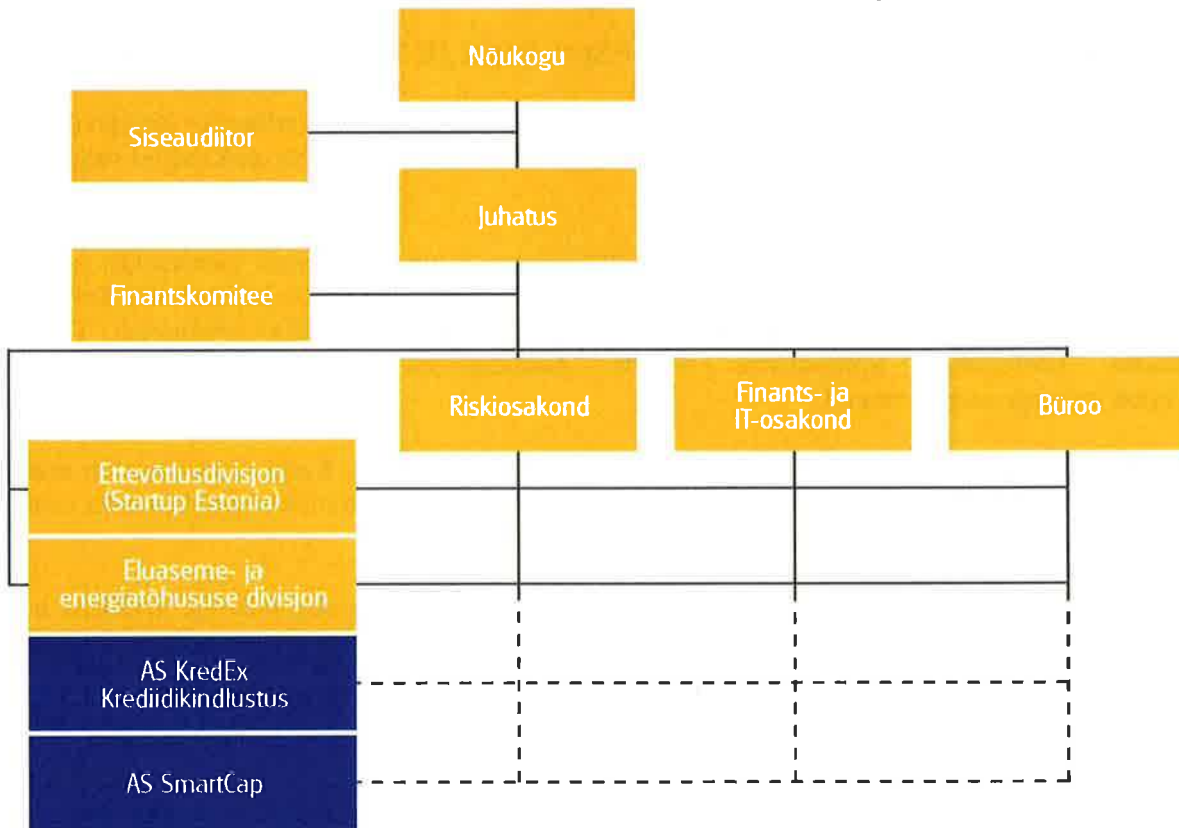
Nõukogu

Siseaudiitor

Juhatus

Finantskomitee

Riskiosakond

Finants- ja IT-osakond

Büroo

Ettevõtlusdivisjon (Startup Estonia)

Eluaseme- ja energiatõhususe divisjon

AS KredEx Krediidikindlustus

AS SmartCap